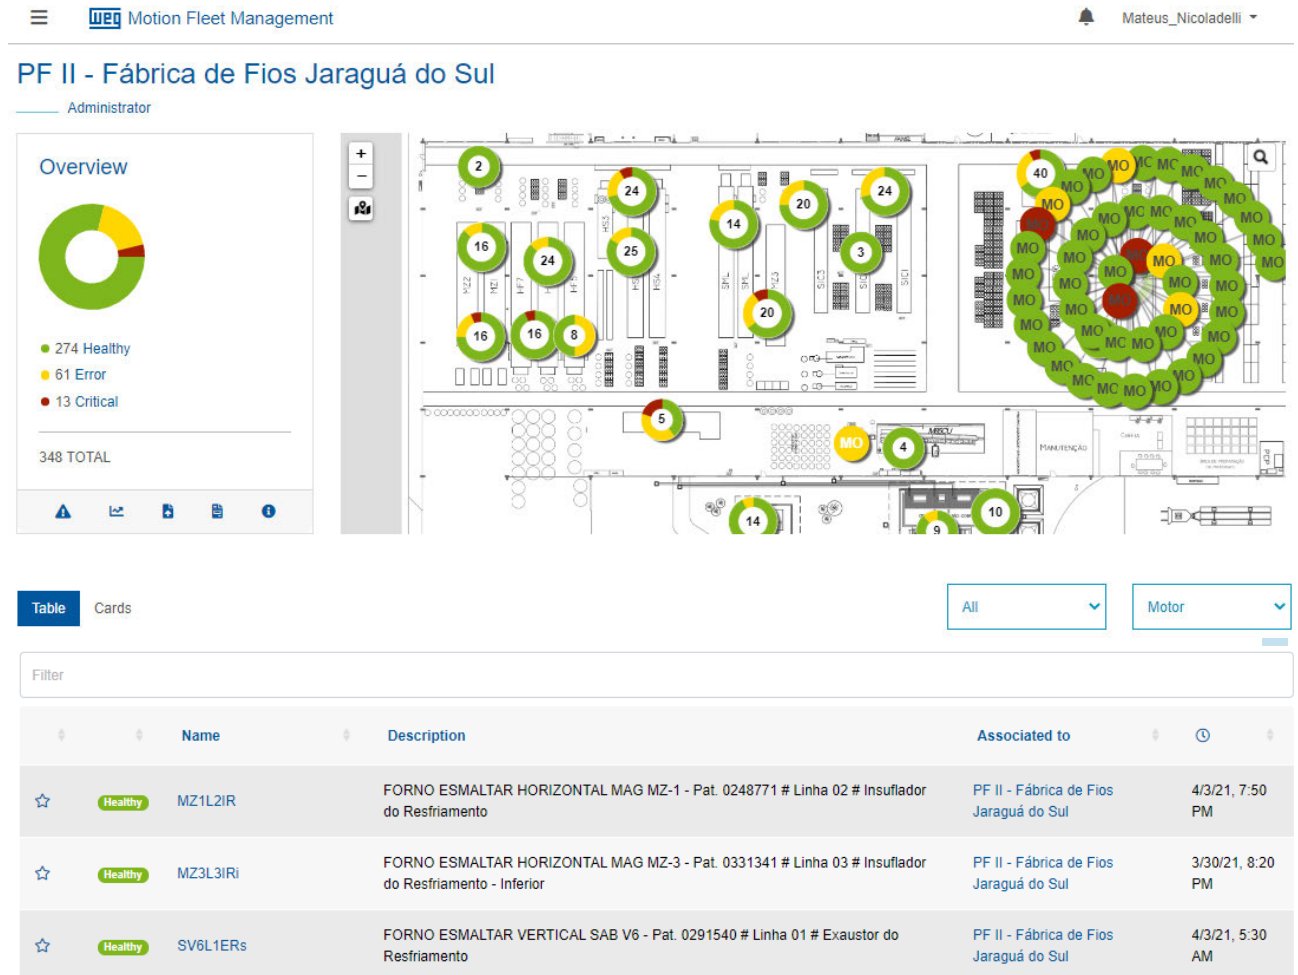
weg Motion Fleet Management

Mateus_Nicoladelli

PF II - Fábrica de Fios Jaraguá do Sul

Administrator

Overview

274 Healthy
61 Error
13 Critical

348 TOTAL

+
−

2 24 14 20 24 40 MO MC MO MO
16 24 25 3
16 16 8 20
5 MO 4
14 10 9

Table Cards

All Motor

Filter

| | | Name | Description | Associated to | |
|---|---|---|---|---|---|
| ☆ | Healthy | MZ1L2IR | FORNO ESMALTAR HORIZONTAL MAG MZ-1 - Pat. 0248771 # Linha 02 # Insuflador do Resfriamento | PF II - Fábrica de Fios Jaraguá do Sul | 4/3/21, 7:50 PM |
| ☆ | Healthy | MZ3L3IRi | FORNO ESMALTAR HORIZONTAL MAG MZ-3 - Pat. 0331341 # Linha 03 # Insuflador do Resfriamento - Inferior | PF II - Fábrica de Fios Jaraguá do Sul | 3/30/21, 8:20 PM |
| ☆ | Healthy | SV6L1ERs | FORNO ESMALTAR VERTICAL SAB V6 - Pat. 0291540 # Linha 01 # Exaustor do Resfriamento | PF II - Fábrica de Fios Jaraguá do Sul | 4/3/21, 5:30 AM |